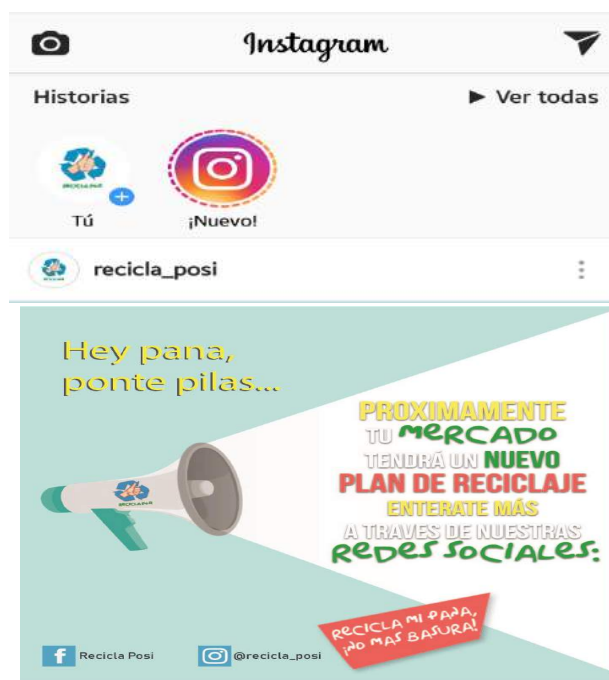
Instagram

Historias

▶ Ver todas

Tú

¡Nuevo!

recicla_posi

Hey pana, ponte pilas...

PROXIMAMENTE TU MERCADO TENDRÁ UN NUEVO PLAN DE RECICLAJE ENTERATE MÁS A TRAVES DE NUESTRAS REDES SOCIALES:

RECICLA MI PANA, ¡NO MAS BASURA!

Recicla Posi

@recicla_posi